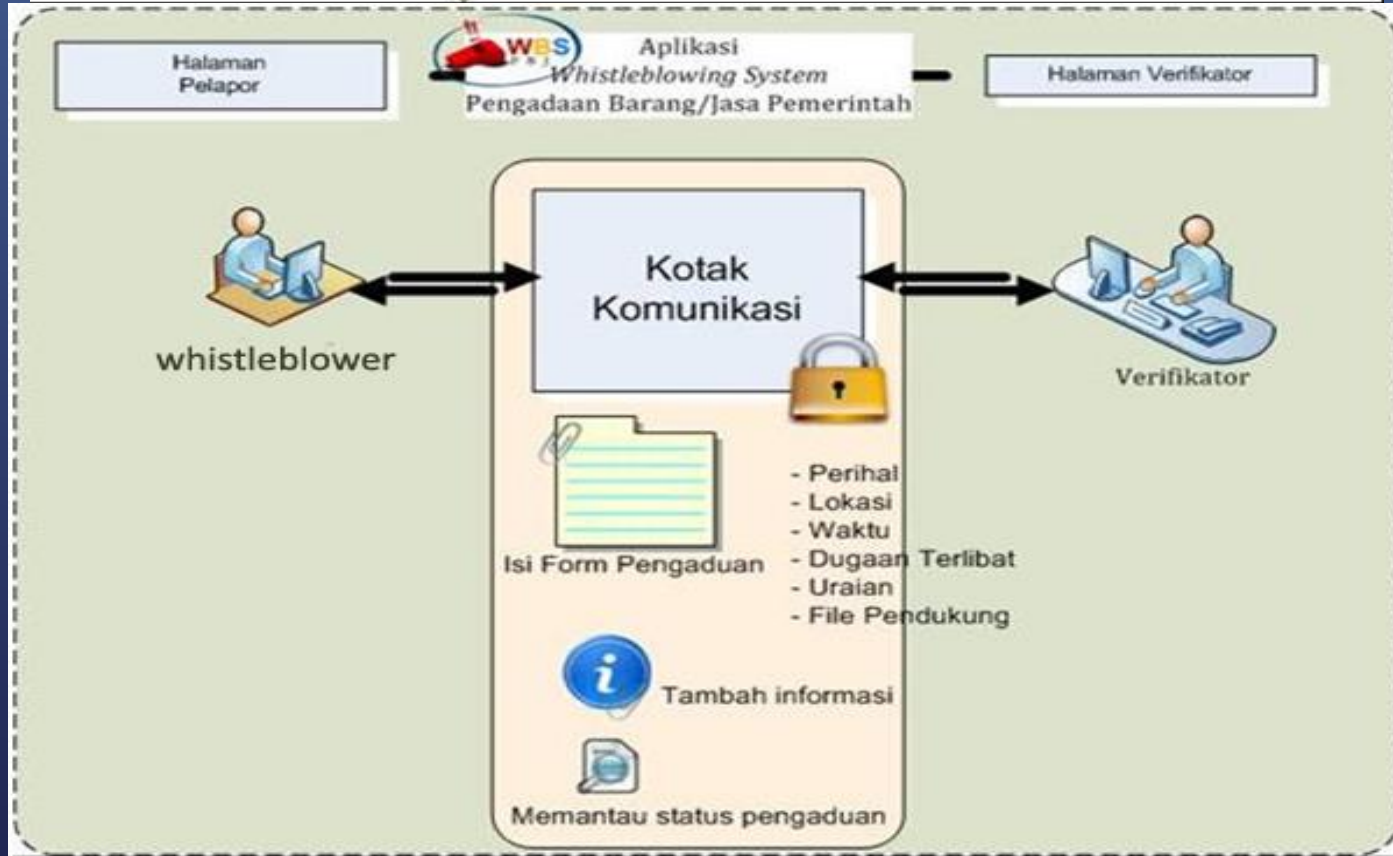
Halaman Pelapor

WBS
Aplikasi
Whistleblowing System
Pengadaan Barang/Jasa Pemerintah

Halaman Verifikator

Kotak Komunikasi

whistleblower

Verifikator

Isi Form Pengaduan

- Perihal
- Lokasi
- Waktu
- Dugaan Terlibat
- Uraian
- File Pendukung

Tambah informasi

Memantau status pengaduan